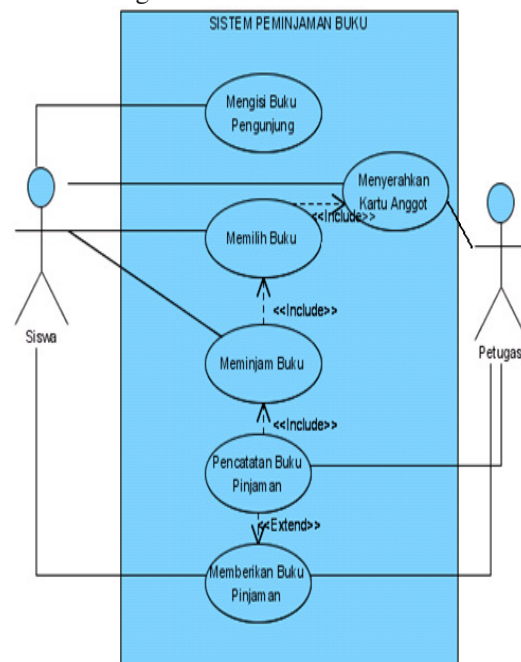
SISTEM PEMINJAMAN BUKU

Mengisi Buku Pengunjung

Menyerahkan Kartu Anggot

<<Include>>

Memilih Buku

<<Include>>

Meminjam Buku

<<Include>>

Pencatatan Buku Pinjaman

<<Extend>>

Memberikan Buku Pinjaman

Siswa

Petugas